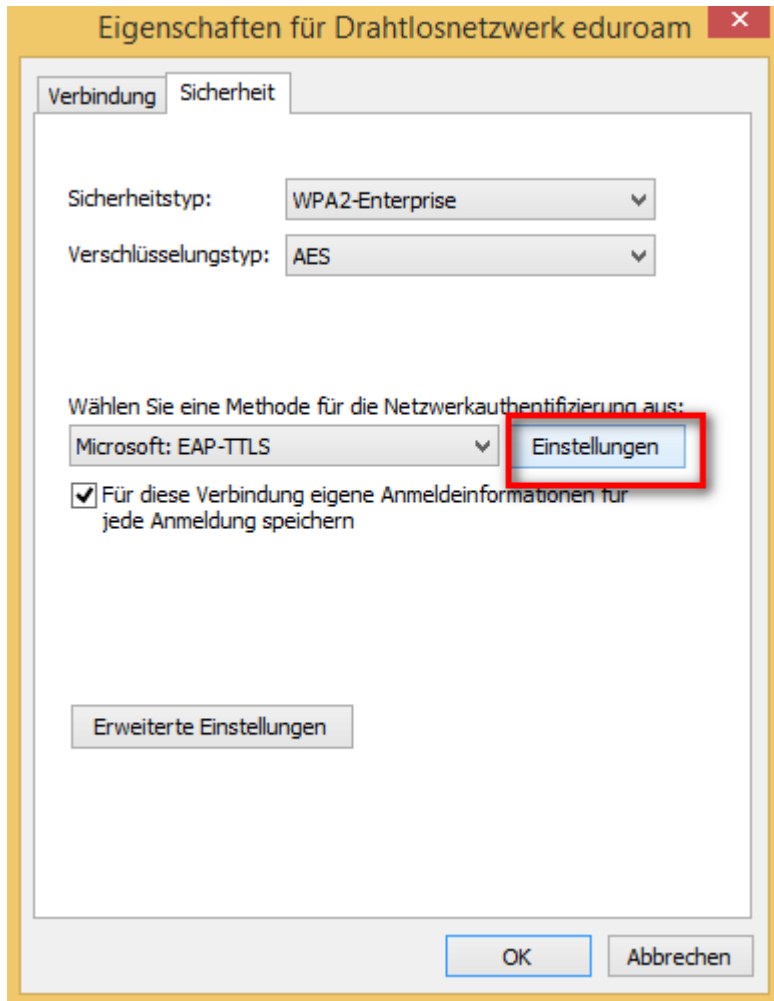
Eigenschaften für Drahtlosnetzwerk eduroam

✕

Verbindung

Sicherheit

Sicherheitstyp: WPA2-Enterprise

Verschlüsselungstyp: AES

Wählen Sie eine Methode für die Netzwerkauthentifizierung aus:

Microsoft: EAP-TTLS

Einstellungen

Für diese Verbindung eigene Anmeldeinformationen für jede Anmeldung speichern

Erweiterte Einstellungen

OK

Abbrechen